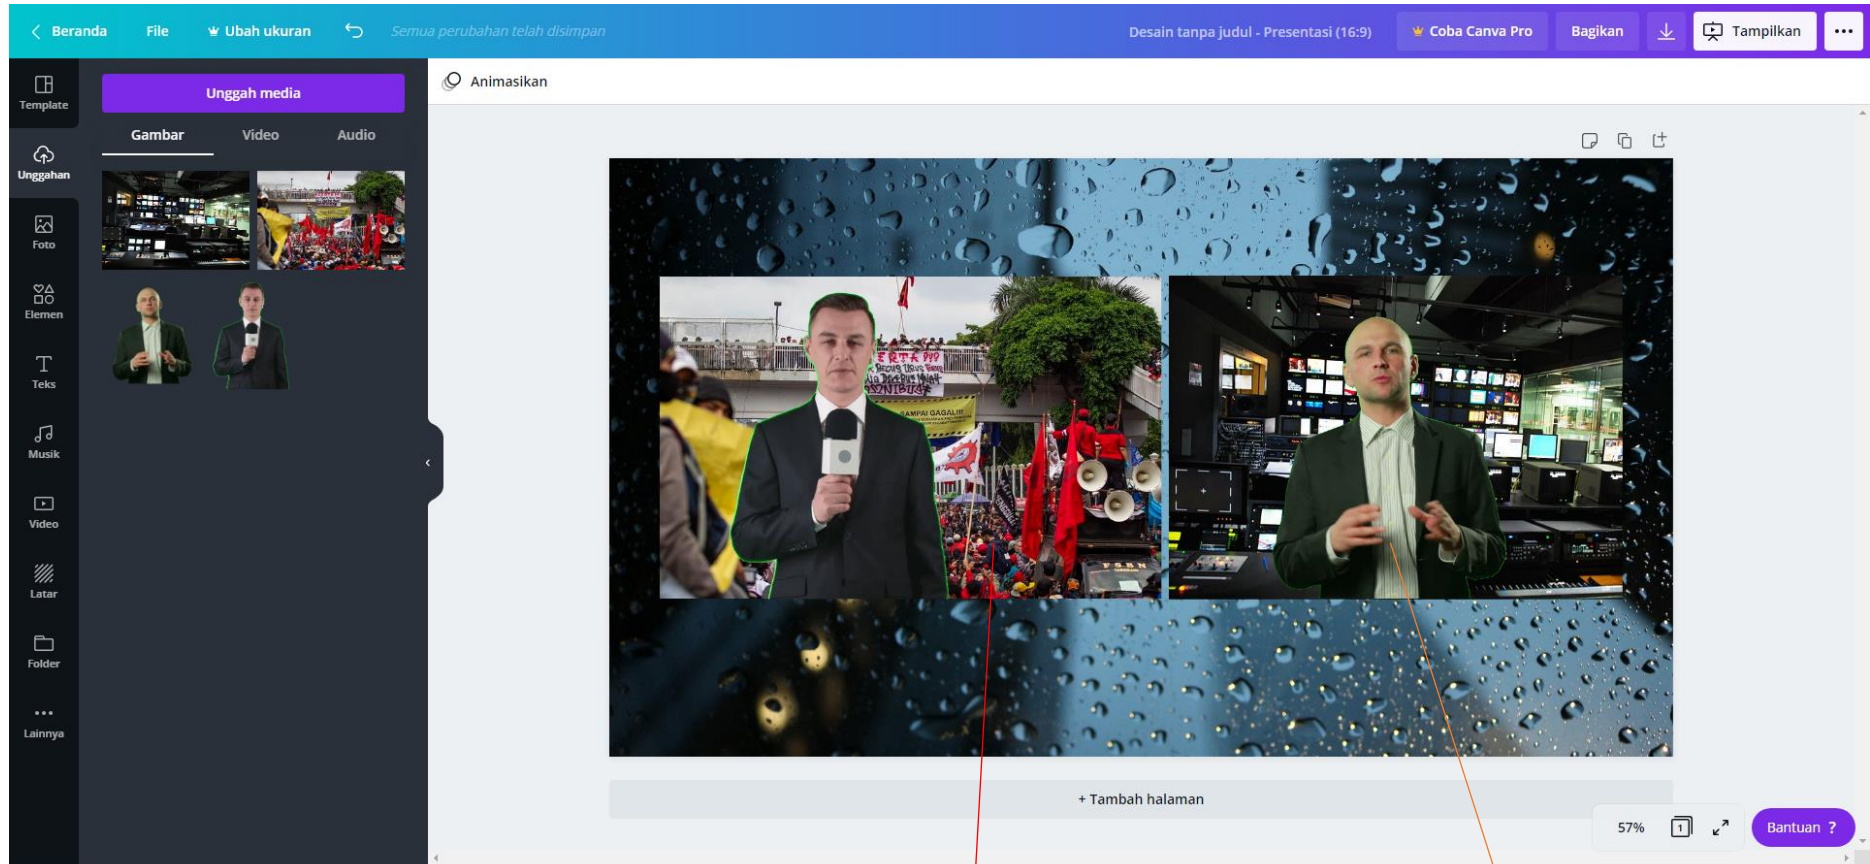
< Beranda File Ubah ukuran Semua perubahan telah disimpan Desain tanpa judul - Presentasi (16:9) Coba Canva Pro Bagikan Tampilkan ...

Template
Unggahan
Foto
Elemen
Teks
Musik
Video
Latar
Folder
Lainnya

Unggah media
Gambar Video Audio

Animasikan

ERTA ??? SAMPAI GAGAL!!

+ Tambah halaman

57% Bantuan ?